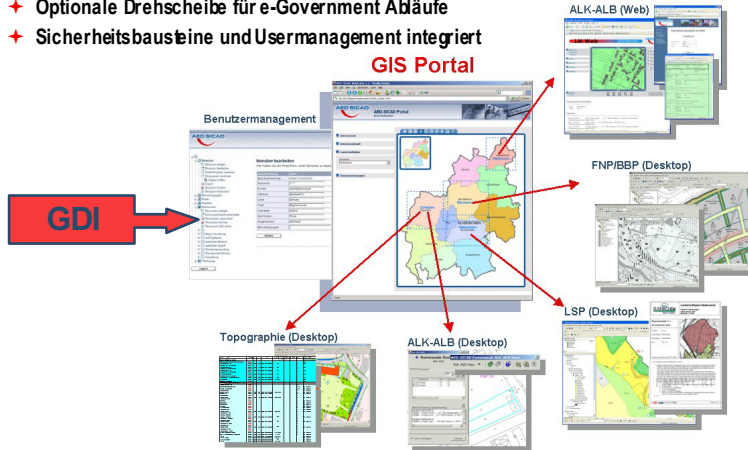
✦ Optionale Drehscheibe für e-Government Abläufe
✦ Sicherheitsbausteine und Usermanagement integriert

GIS Portal

ALK-ALB (Web)

Benutzermanagement

AED SICAD

AED SICAD Portal

GDI

FNP/BBP (Desktop)

LSP (Desktop)

Topographie (Desktop)

ALK-ALB (Desktop)